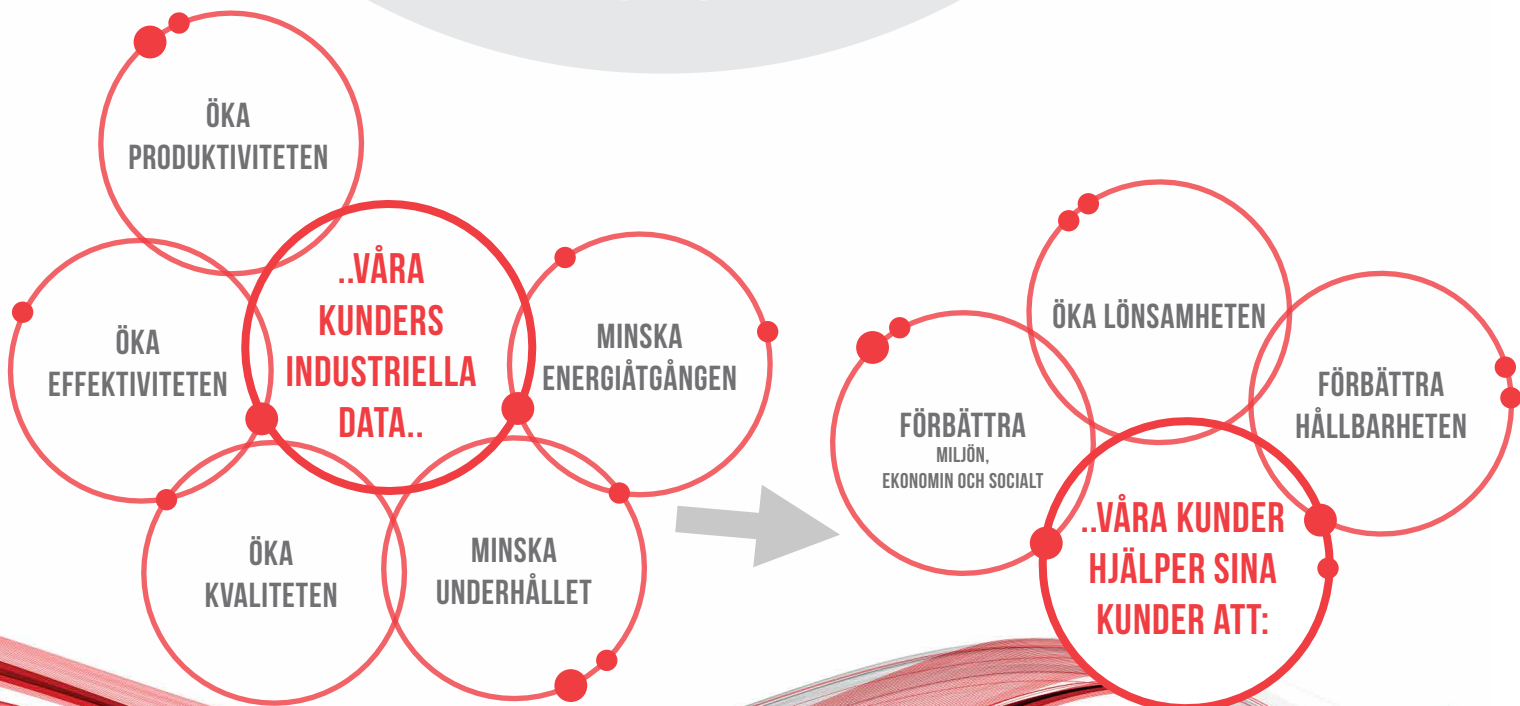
ÖKA PRODUKTIVITETEN

ÖKA EFFEKTIVITETEN

..VÅRA KUNDERS INDUSTRIELLA DATA..

MINSKA ENERGIÅTGÅNGEN

ÖKA KVALITETEN

MINSKA UNDERHÅLLET

ÖKA LÖNSAMHETEN

FÖRBÄTTRA MILJÖN, EKONOMIN OCH SOCIALT

FÖRBÄTTRA HÅLLBARHETEN

..VÅRA KUNDER HJÄLPER SINA KUNDER ATT: